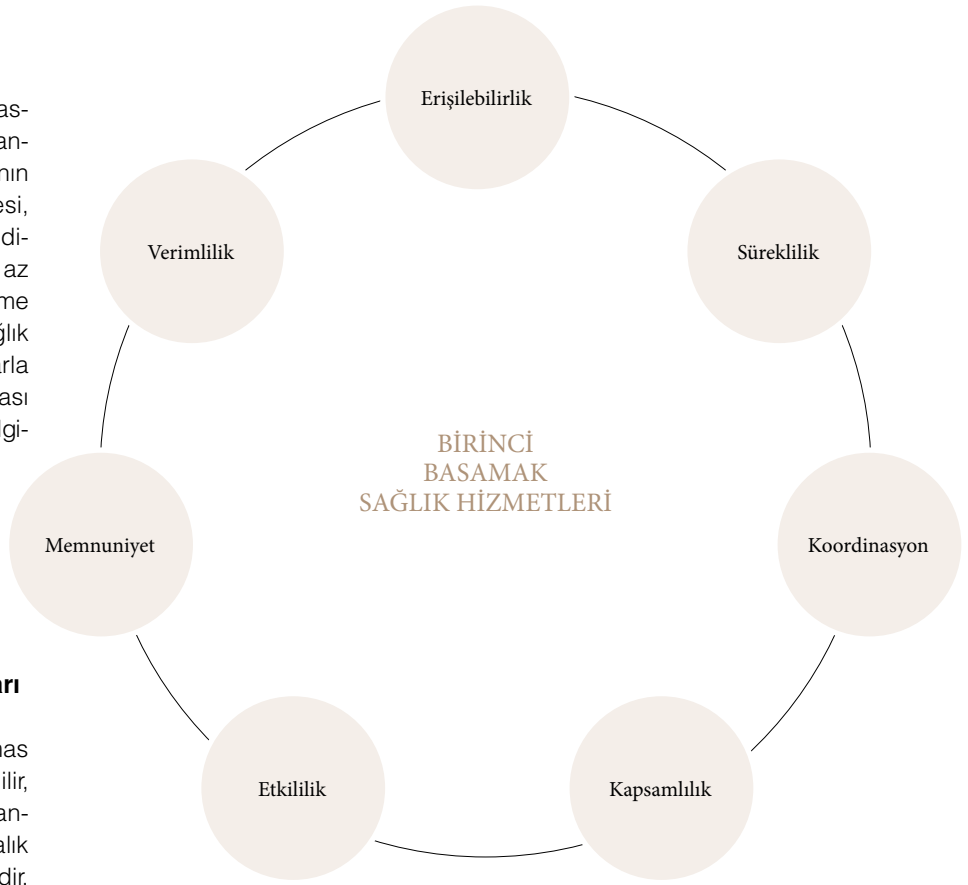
as-
an-
nın
esi,
di-
az
me
ğlık
rla
ası
igi-

arı

nas
ilir,
an-
alık
dir.

Erişilebilirlik

Verimlilik

Süreklilik

BİRİNCİ
BASAMAK
SAĞLIK HİZMETLERİ

Memnuniyet

Koordinasyon

Etkililik

Kapsamlılık